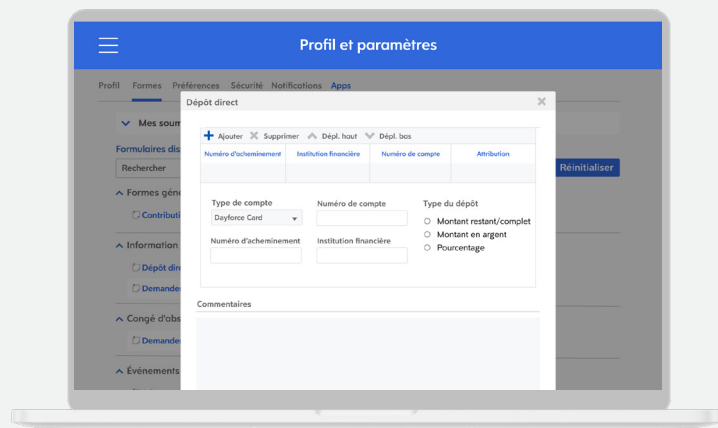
Profil et paramètres

Profil Formes Préférences Sécurité Notifications Apps

Mes soum

Formulaires dis

Rechercher

Réinitialiser

Formes gén

Contributi

Information

Dépôt dire

Demander

Congé d'abs

Demander

Événements

Dépôt direct

Ajouter Supprimer Dépl. haut Dépl. bas

| Numéro d'acheminement | Institution financière | Numéro de compte | Attribution |
|---|---|---|---|
| | | | |

Type de compte

Dayforce Card

Numéro de compte

Type du dépôt

Montant restant/complet

Montant en argent

Pourcentage

Numéro d'acheminement

Institution financière

Commentaires